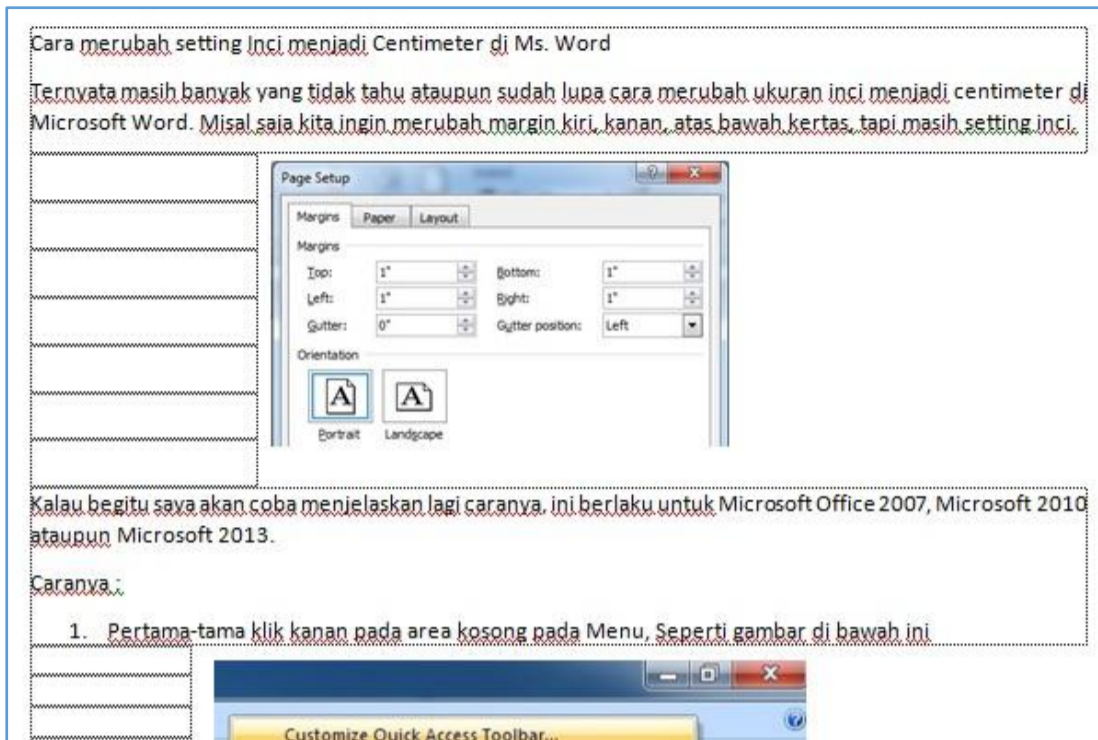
Cara merubah setting Inci menjadi Centimeter di Ms. Word

Ternyata masih banyak yang tidak tahu ataupun sudah lupa cara merubah ukuran inci menjadi centimeter di Microsoft Word. Misal saja kita ingin merubah margin kiri, kanan, atas bawah kertas, tapi masih setting inci.

Page Setup

Margins Paper Layout

Margins

Top: 1" Bottom: 1"

Left: 1" Right: 1"

Gutter: 0" Gutter position: Left

Orientation

Portrait Landscape

Kalau begitu saya akan coba menjelaskan lagi caranya, ini berlaku untuk Microsoft Office 2007, Microsoft 2010 ataupun Microsoft 2013.

Caranya :

1. Pertama-tama klik kanan pada area kosong pada Menu, Seperti gambar di bawah ini

Customize Quick Access Toolbar...